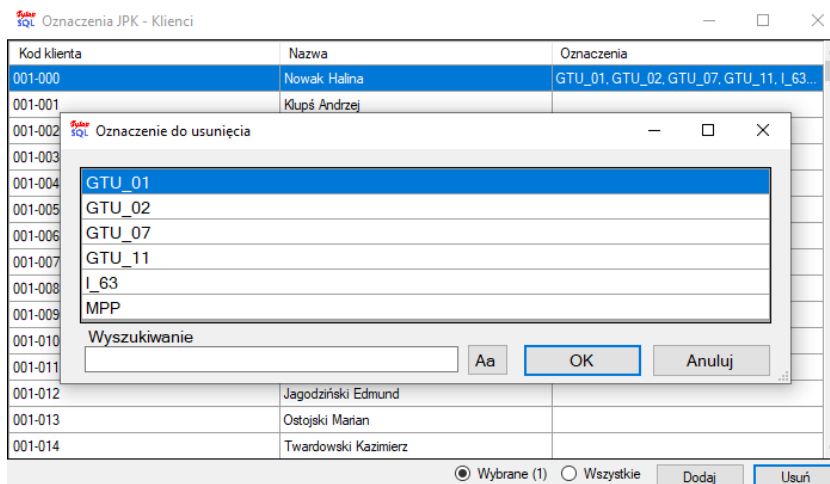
Oznaczenia JPK - Klienci

| Kod klienta | Nazwa | Oznaczenia |
|---|---|---|
| 001-000 | Nowak Halina | GTU_01, GTU_02, GTU_07, GTU_11, I_63... |
| 001-001 | Klupś Andrzej | |
| 001-002 | | |
| 001-003 | | |
| 001-004 | | |
| 001-005 | | |
| 001-006 | | |
| 001-007 | | |
| 001-008 | | |
| 001-009 | | |
| 001-010 | | |
| 001-011 | | |
| 001-012 | Jagodziński Edmund | |
| 001-013 | Ostojski Marian | |
| 001-014 | Twardowski Kazimierz | |

Oznaczenie do usunięcia

GTU_01
GTU_02
GTU_07
GTU_11
I_63
MPP

Wyszukiwanie

Aa
OK
Anuluj

Wybrane (1)
Wszystkie
Dodaj
Usuń